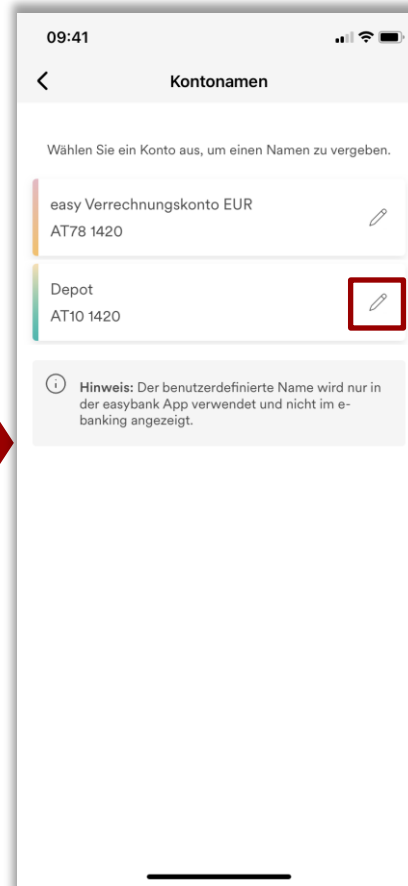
09:41

Kontonamen

Wählen Sie ein Konto aus, um einen Namen zu vergeben.

easy Verrechnungskonto EUR
AT78 1420

Depot
AT10 1420

**Hinweis:** Der benutzerdefinierte Name wird nur in der easybank App verwendet und nicht im e-banking angezeigt.